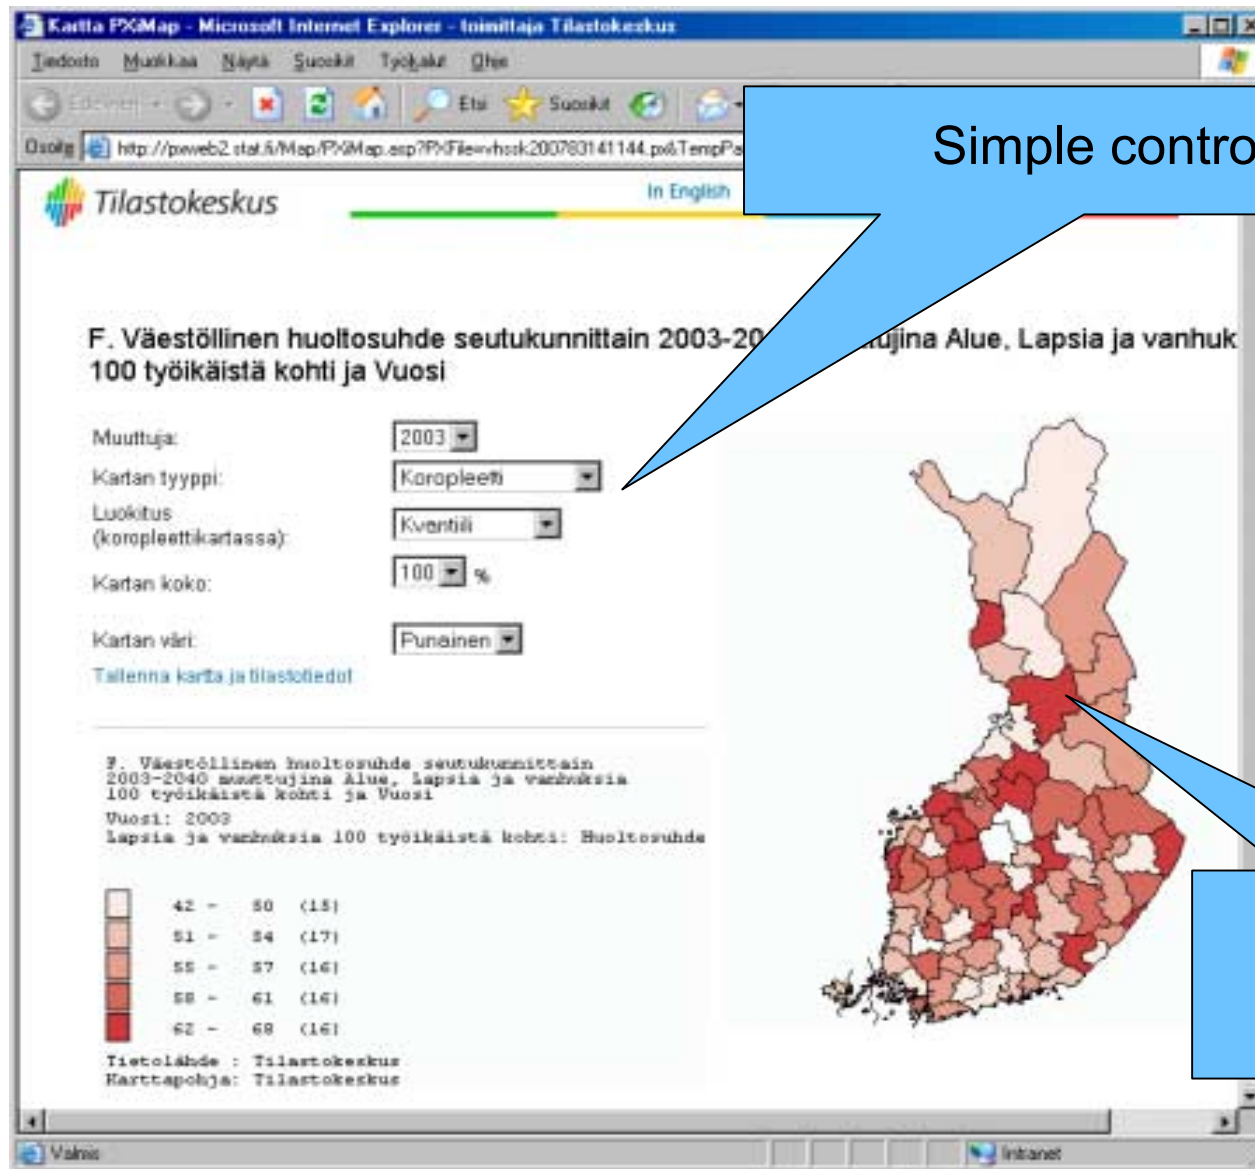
Kartta PXMap - Microsoft Internet Explorer - toimittaja Tilastokeskus

Tiedosto Muokkaa Näytä Suosikit Työkalut Ohje

Edellinen Etsi Suosikit

Osoite http://pxweb2.stat.fi/Map/PXMap.asp?PXFile=vhssk200783141144.px&TempPa

Simple contro

Tilastokeskus

In English

F. Väestöllinen huoltosuhde seutukunnittain 2003-20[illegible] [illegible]ujina Alue, Lapsia ja vanhuk 100 työikäistä kohti ja Vuosi

Muuttuja: 2003

Kartan tyyppi: Koropleetti

Luokitus (koropleettikartassa): Kvantiili

Kartan koko: 100 %

Kartan väri: Punainen

Tallenna kartta ja tilastotiedot

F. Väestöllinen huoltosuhde seutukunnittain 2003-2040 muuttujina Alue, Lapsia ja vanhuksia 100 työikäistä kohti ja Vuosi

Vuosi: 2003
Lapsia ja vanhuksia 100 työikäistä kohti: Huoltosuhde

42 - 50 (15)
51 - 54 (17)
55 - 57 (16)
58 - 61 (16)
62 - 68 (16)

Tietolähde : Tilastokeskus
Karttapohja: Tilastokeskus

Valmis

Intranet